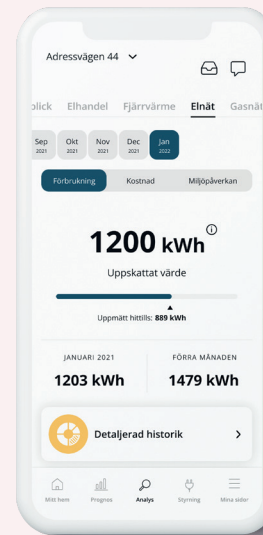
Adressvägen 44

blick Elhandel Fjärrvärme Elnät Gasnät

Sep 2021 Okt 2021 Nov 2021 Dec 2021 Jan 2022

Förbrukning Kostnad Miljöpåverkan

1200 kWh

Uppskattat värde

Uppmätt hittills: 889 kWh

JANUARI 2021
1203 kWh

FÖRRA MÅNADEN
1479 kWh

Detaljerad historik

Mitt hem Prognos Analys Styrning Mina sidor